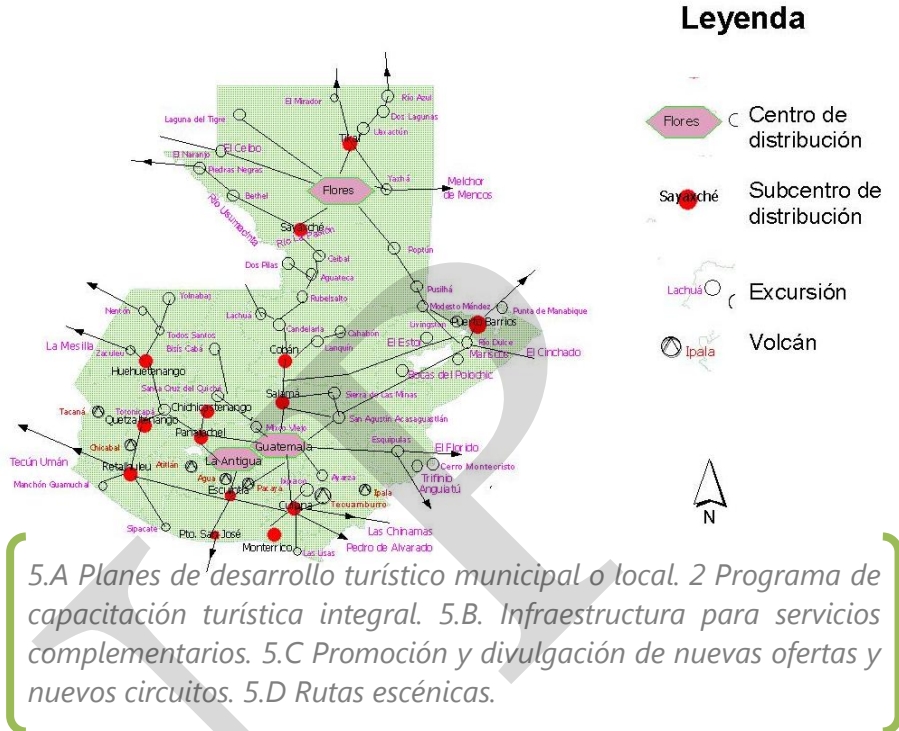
Leyenda

Flores Centro de distribución

Sayaxché Subcentro de distribución

Lachuá Excursión

Ipala Volcán

N

El Mirador
Río Azul
Dos Lagunas
Uaxactún
Laguna del Tigre
Tikal
El Ceibo
El Naranjo
Piedras Negras
Yaxhá
Flores
Melchor de Mencos
Bethel
Río Usumacinta
Sayaxché
Río La Pasión
Ceibal
Poptún
Dos Pilas
Aguateca
Rubelsalto
Yolnabaj
Nentón
Lachuá
Candelaria
Pusilhá
Modesto Méndez
Punta de Manabique
Todos Santos
Cahabón
Livingston
Puerto Barrios
La Mesilla
Zaculeu
Bisis Cabá
Cobán
Lanquín
El Estor
Río Dulce
Mariscos
El Cinchado
Huehuetenango
Bocas del Polochic
Santa Cruz del Quiché
Salamá
Sierra de Las Minas
Chichicastenango
Tacaná
Totonicapán
Quetzaltenango
San Agustín Acasaguastlán
Panajachel
Mixco Viejo
Esquipulas
Chicabal
Guatemala
El Florido
Tecún Umán
Atitlán
La Antigua
Cerro Montecristo
Retalhuleu
Agua
Ayarza
Trifinio
Anguiatú
Manchón Guamuchal
Escuintla
Pacaya
Ipala
Tecuamburro
Sipacate
Pto. San José
Chiquimulilla
Las Chinamas
Monterrico
Las Lisas
Pedro de Alvarado

5.A Planes de desarrollo turístico municipal o local. 2 Programa de capacitación turística integral. 5.B. Infraestructura para servicios complementarios. 5.C Promoción y divulgación de nuevas ofertas y nuevos circuitos. 5.D Rutas escénicas.